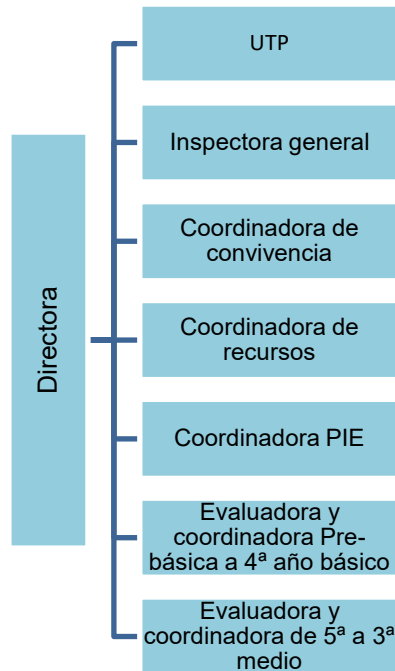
Directora

UTP

Inspectora general

Coordinadora de convivencia

Coordinadora de recursos

Coordinadora PIE

Evaluadora y coordinadora Prebásica a 4ª año básico

Evaluadora y coordinadora de 5ª a 3ª medio